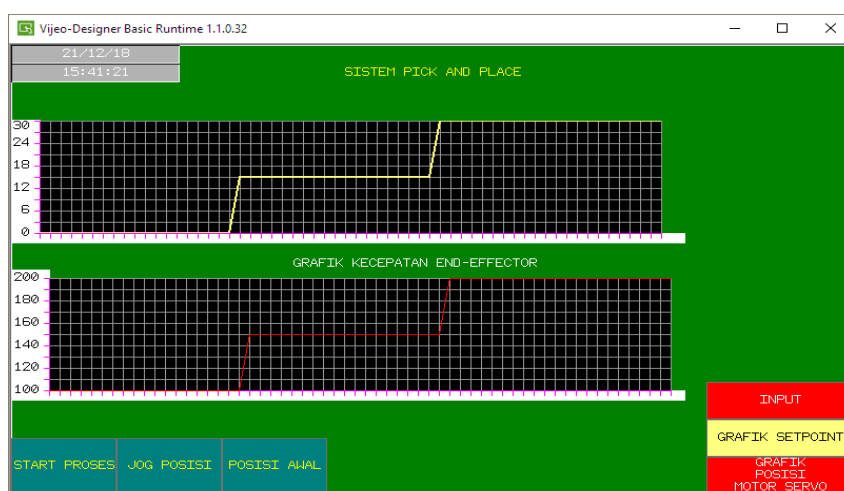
Vijeo-Designer Basic Runtime 1.1.0.32

21/12/18
15:41:21

SISTEM PICK AND PLACE

30
24
18
12
6
0

GRAFIK KECEPATAN END-EFFECTOR

200
180
160
140
120
100

INPUT

GRAFIK SETPOINT

GRAFIK POSISI MOTOR SERVO

START PROSES

JOG POSISI

POSISI AWAL